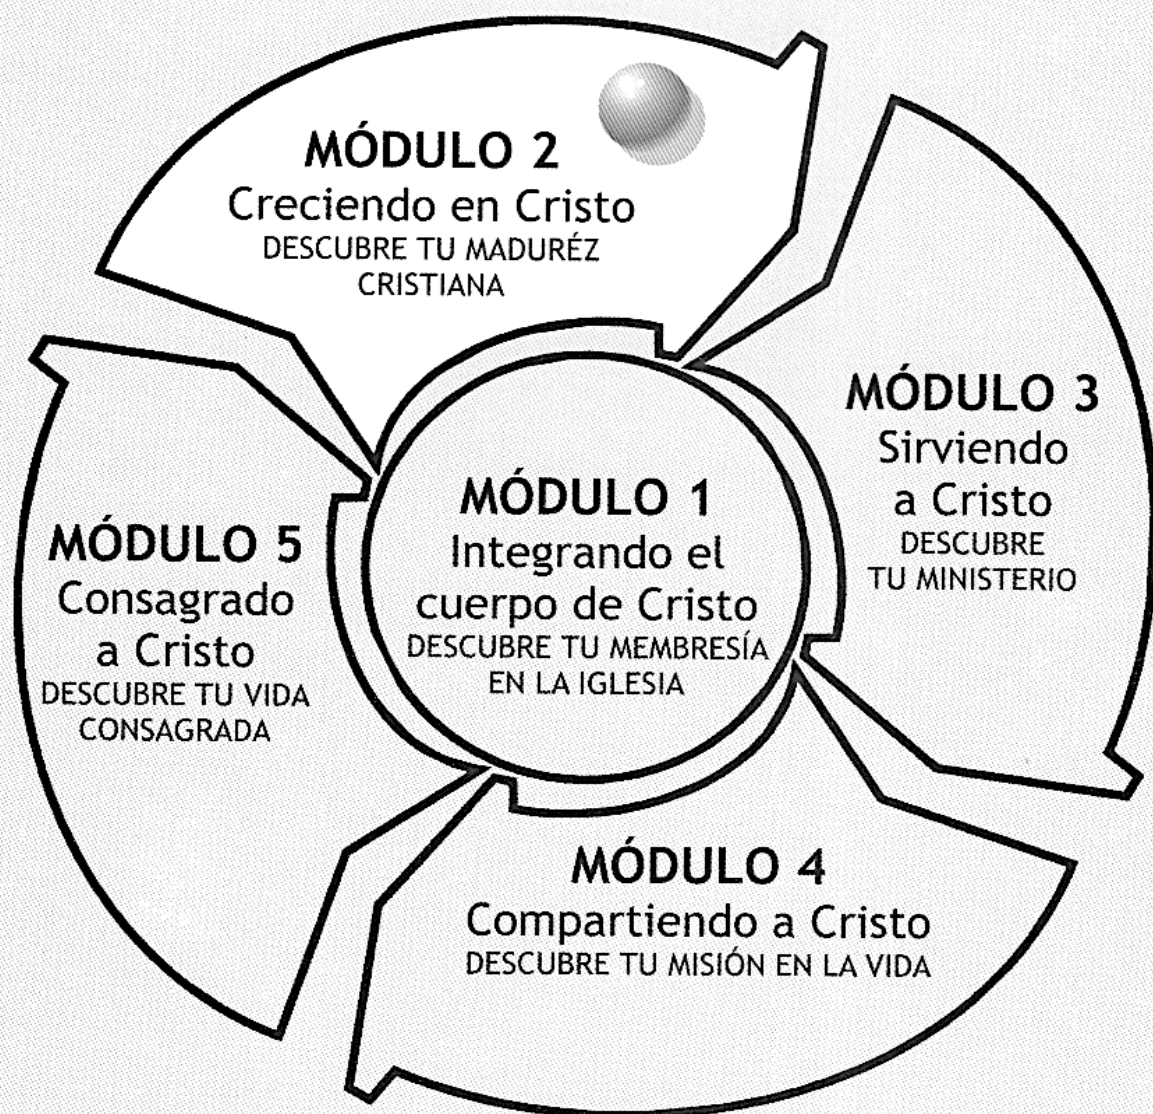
MÓDULO 1
Integrando el cuerpo de Cristo
DESCUBRE TU MEMBRESÍA EN LA IGLESIA

MÓDULO 2
Creciendo en Cristo
DESCUBRE TU MADURÉZ CRISTIANA

MÓDULO 3
Sirviendo a Cristo
DESCUBRE TU MINISTERIO

MÓDULO 4
Compartiendo a Cristo
DESCUBRE TU MISIÓN EN LA VIDA

MÓDULO 5
Consagrado a Cristo
DESCUBRE TU VIDA CONSAGRADA